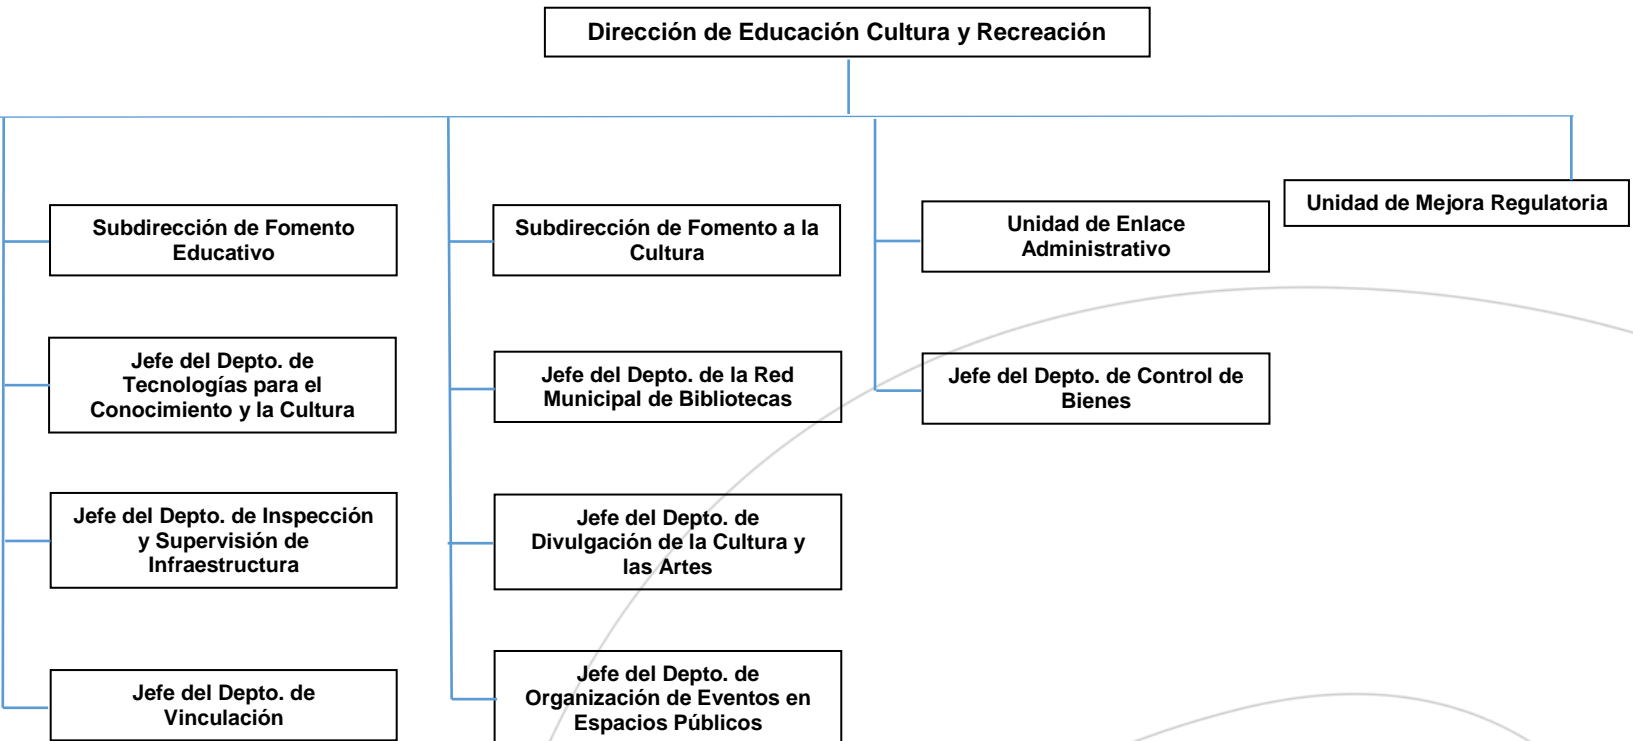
Dirección de Educación Cultura y Recreación

Subdirección de Fomento Educativo

Jefe del Depto. de Tecnologías para el Conocimiento y la Cultura

Jefe del Depto. de Inspección y Supervisión de Infraestructura

Jefe del Depto. de Vinculación

Subdirección de Fomento a la Cultura

Jefe del Depto. de la Red Municipal de Bibliotecas

Jefe del Depto. de Divulgación de la Cultura y las Artes

Jefe del Depto. de Organización de Eventos en Espacios Públicos

Unidad de Enlace Administrativo

Jefe del Depto. de Control de Bienes

Unidad de Mejora Regulatoria